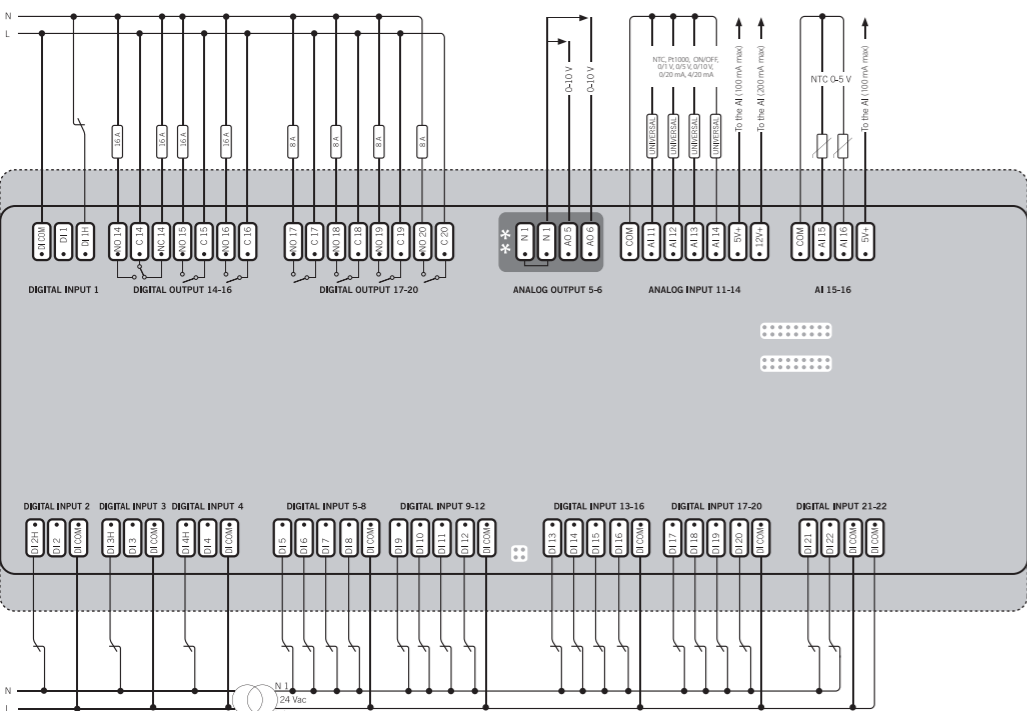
N
L

16 A 16 A 16 A 16 A
8 A 8 A 8 A 8 A

0-10 V 0-10 V

NTC, Pt1000, ON/OFF, 0/1 V, 0/5 V, 0/10 V, 0/20 mA, 4/20 mA

UNIVERSAL UNIVERSAL UNIVERSAL UNIVERSAL

To the AI (100 mA max) To the AI (200 mA max)

NTC 0-5 V

To the AI (100 mA max)

DI COM DI 1 DI 1H NO 14 C 14 NC 14 NO 15 C 15 NO 16 C 16 NO 17 C 17 NO 18 C 18 NO 19 C 19 NO 20 C 20

* *
N 1 N 1 AO 5 AO 6

COM AI 11 AI 12 AI 13 AI 14 5V+ 12V+

COM AI 15 AI 16 5V+

DIGITAL INPUT 1 DIGITAL OUTPUT 14-16 DIGITAL OUTPUT 17-20 ANALOG OUTPUT 5-6 ANALOG INPUT 11-14 AI 15-16

DIGITAL INPUT 2 DIGITAL INPUT 3 DIGITAL INPUT 4 DIGITAL INPUT 5-8 DIGITAL INPUT 9-12 DIGITAL INPUT 13-16 DIGITAL INPUT 17-20 DIGITAL INPUT 21-22

DI 2H DI 2 DI COM DI 3H DI 3 DI COM DI 4H DI 4 DI COM DI 5 DI 6 DI 7 DI 8 DI COM DI 9 DI 10 DI 11 DI 12 DI COM DI 13 DI 14 DI 15 DI 16 DI COM DI 17 DI 18 DI 19 DI 20 DI COM DI 21 DI 22 DI COM DI COM

N
L

N 1
24 Vac